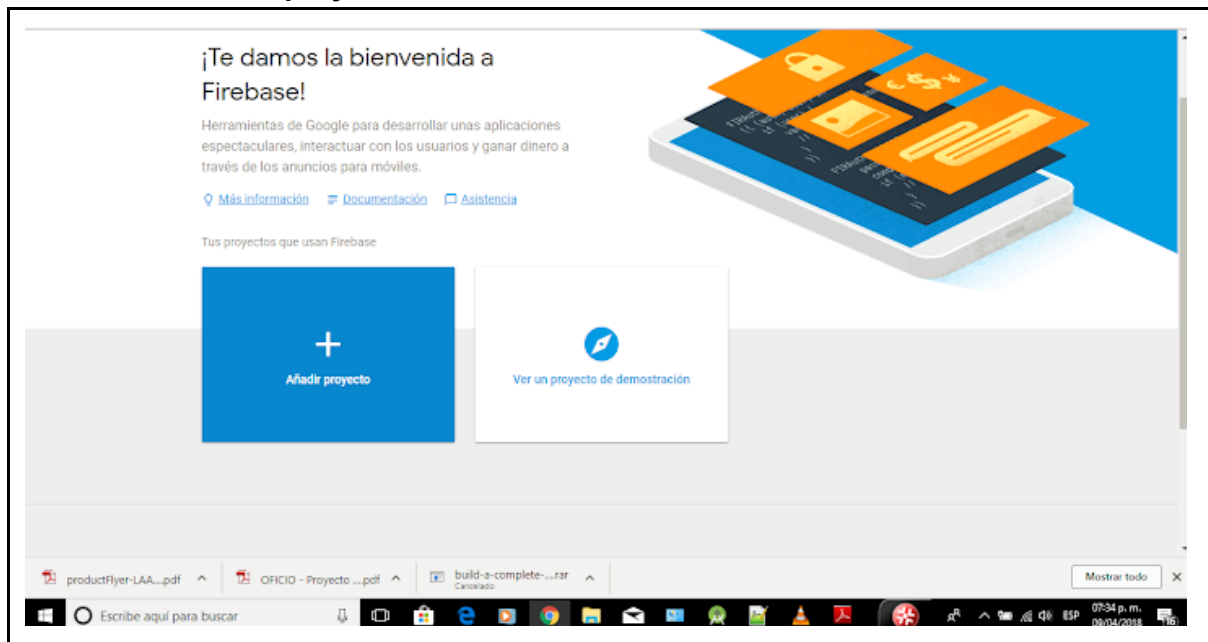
¡Te damos la bienvenida a Firebase!

Herramientas de Google para desarrollar unas aplicaciones espectaculares, interactuar con los usuarios y ganar dinero a través de los anuncios para móviles.

Más información Documentación Asistencia

Tus proyectos que usan Firebase

+
Añadir proyecto

Ver un proyecto de demostración

productFlyer-LAA....pdf
OFICIO - Proyecto ....pdf
build-a-complete-....rar
Cancelado
Mostrar todo

Escribe aquí para buscar

ESP
07:34 p. m.
09/04/2018
16